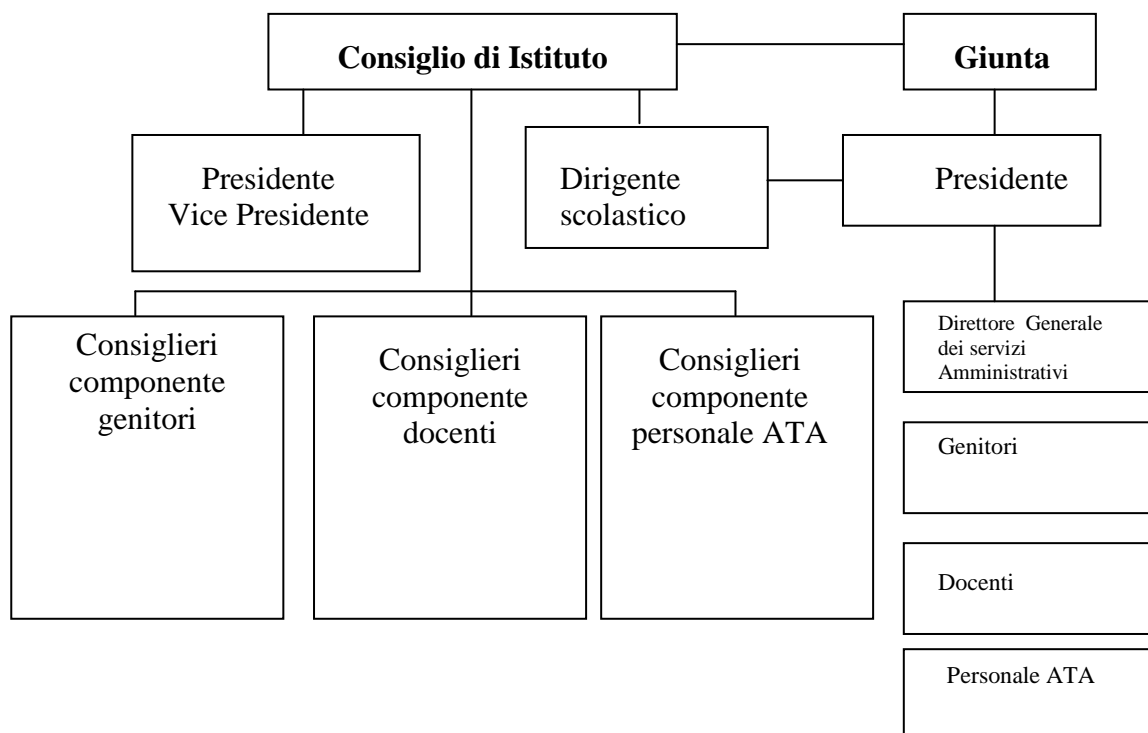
Consiglio di Istituto

Giunta

Presidente
Vice Presidente

Dirigente scolastico

Presidente

Consiglieri componente genitori

Consiglieri componente docenti

Consiglieri componente personale ATA

Direttore Generale dei servizi Amministrativi

Genitori

Docenti

Personale ATA